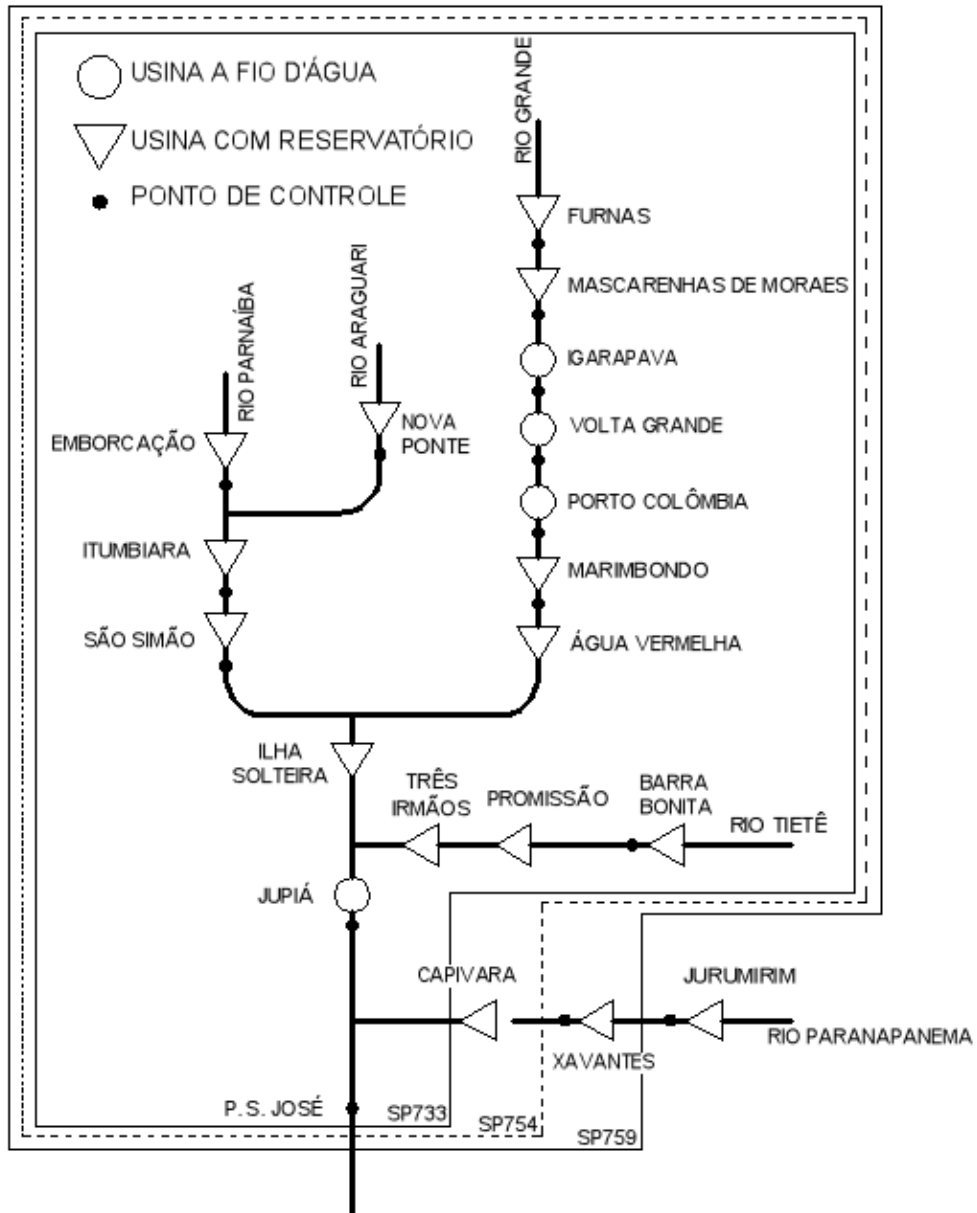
USINA A FIO D'ÁGUA

USINA COM RESERVATÓRIO

PONTO DE CONTROLE

RIO GRANDE

FURNAS

MASCARENHAS DE MORAES

IGARAPAVA

VOLTA GRANDE

PORTO COLÔMBIA

MARIMBONDO

ÁGUA VERMELHA

RIO PARNAÍBA

RIO ARAGUARI

EMBORCAÇÃO

NOVA PONTE

ITUMBIARA

SÃO SIMÃO

ILHA SOLTEIRA

TRÊS IRMÃOS

PROMISSÃO

BARRA BONITA

RIO TIETÊ

JUPIÁ

CAPIVARA

JURUMIRIM

RIO PARANAPANEMA

XAVANTES

P. S. JOSÉ

SP733

SP754

SP759